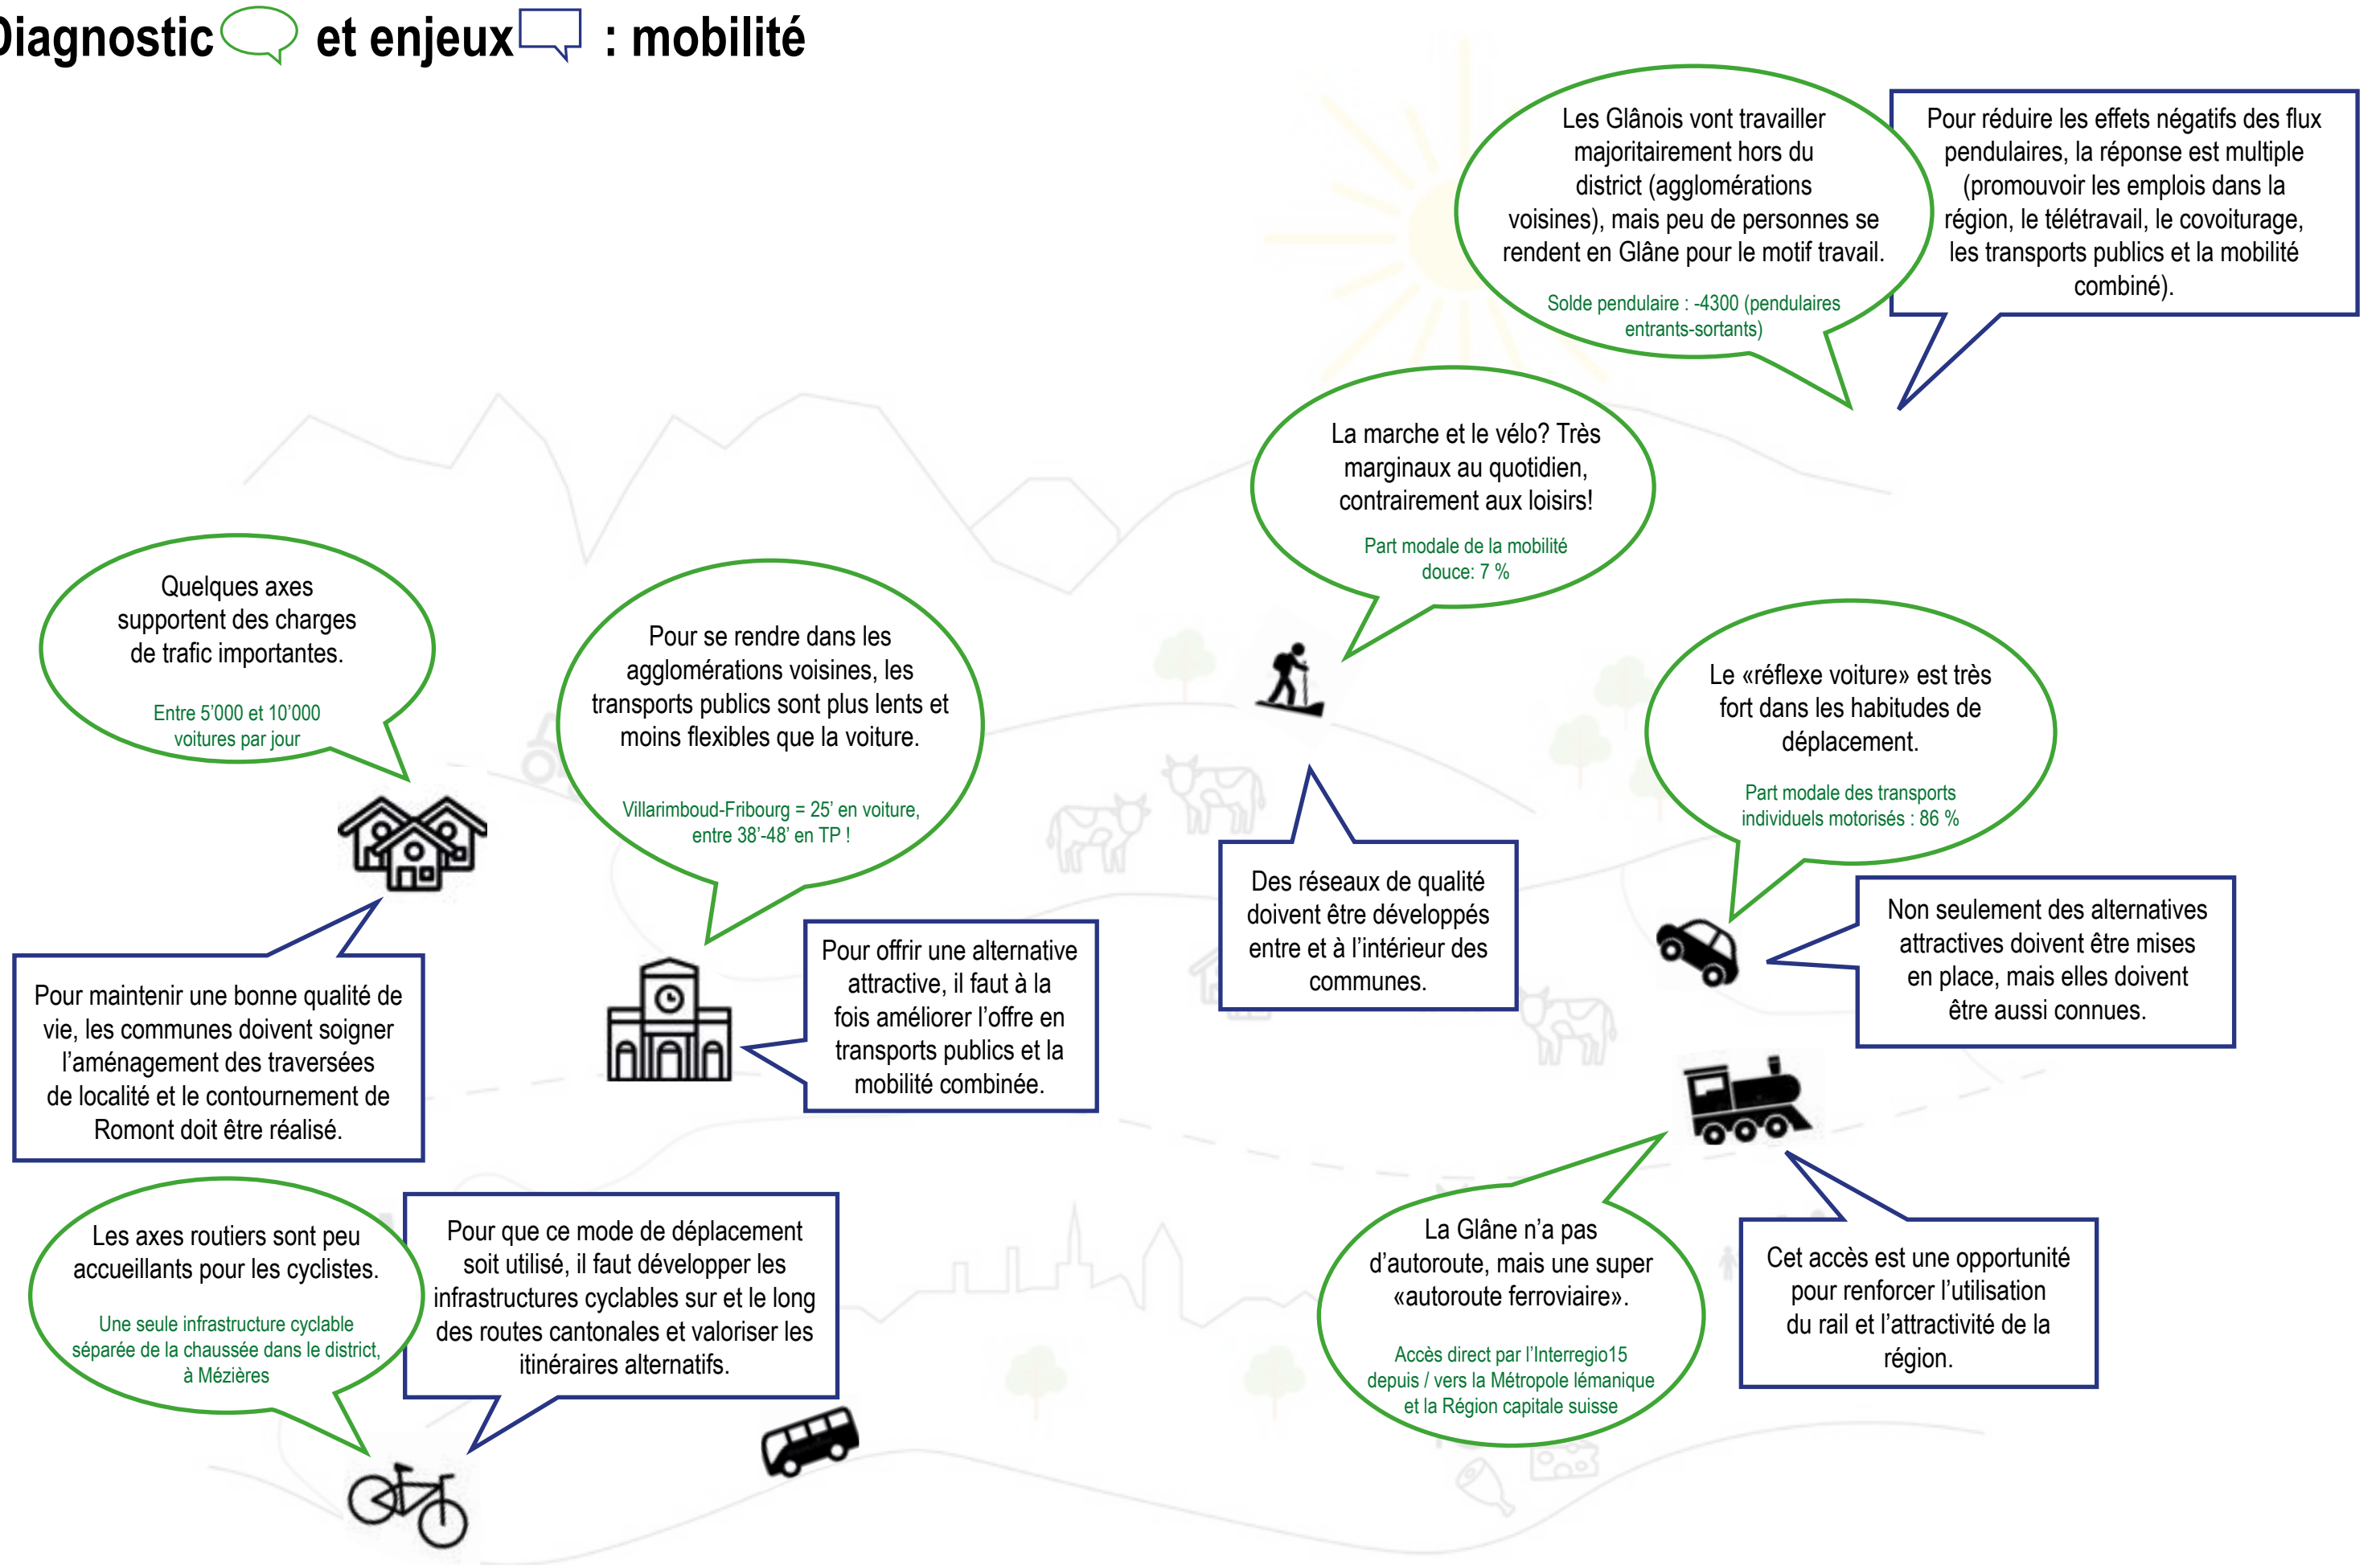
Diagnostic et enjeux : mobilité

Les Glânois vont travailler majoritairement hors du district (agglomérations voisines), mais peu de personnes se rendent en Glâne pour le motif travail.

Solde pendulaire : -4300 (pendulaires entrants-sortants)

Pour réduire les effets négatifs des flux pendulaires, la réponse est multiple (promouvoir les emplois dans la région, le télétravail, le covoiturage, les transports publics et la mobilité combiné).

La marche et le vélo? Très marginaux au quotidien, contrairement aux loisirs!

Part modale de la mobilité douce: 7 %

Quelques axes supportent des charges de trafic importantes.

Entre 5'000 et 10'000 voitures par jour

Pour se rendre dans les agglomérations voisines, les transports publics sont plus lents et moins flexibles que la voiture.

Villarimboud-Fribourg = 25' en voiture, entre 38'-48' en TP !

Le «réflexe voiture» est très fort dans les habitudes de déplacement.

Part modale des transports individuels motorisés : 86 %

Des réseaux de qualité doivent être développés entre et à l'intérieur des communes.

Pour offrir une alternative attractive, il faut à la fois améliorer l'offre en transports publics et la mobilité combinée.

Non seulement des alternatives attractives doivent être mises en place, mais elles doivent être aussi connues.

Pour maintenir une bonne qualité de vie, les communes doivent soigner l'aménagement des traversées de localité et le contournement de Romont doit être réalisé.

Les axes routiers sont peu accueillants pour les cyclistes.

Une seule infrastructure cyclable séparée de la chaussée dans le district, à Mézières

Pour que ce mode de déplacement soit utilisé, il faut développer les infrastructures cyclables sur et le long des routes cantonales et valoriser les itinéraires alternatifs.

La Glâne n'a pas d'autoroute, mais une super «autoroute ferroviaire».

Accès direct par l'Interregio15 depuis / vers la Métropole lémanique et la Région capitale suisse

Cet accès est une opportunité pour renforcer l'utilisation du rail et l'attractivité de la région.